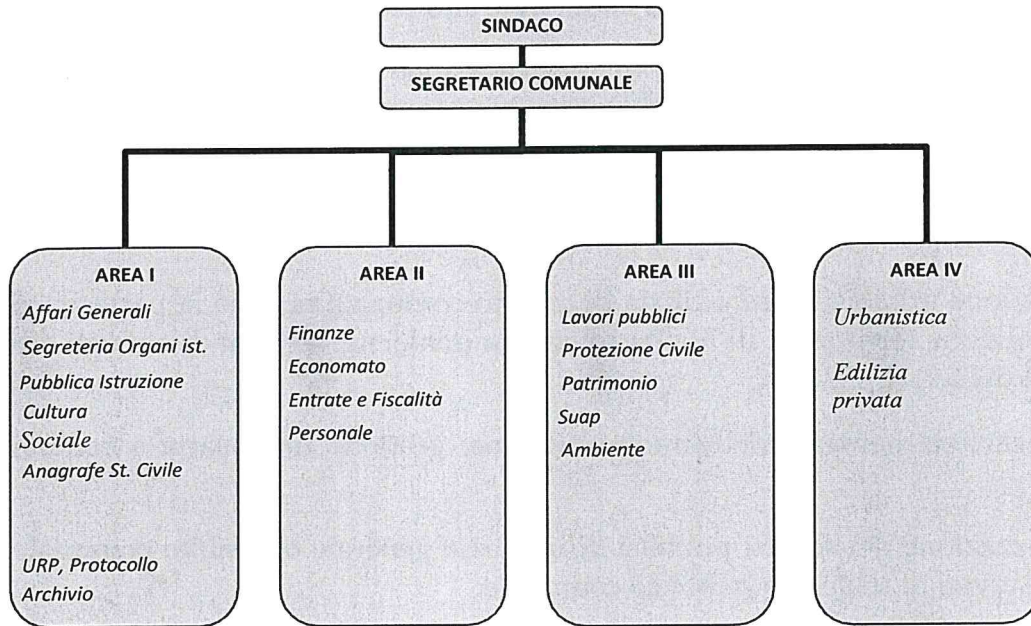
SINDACO

SEGRETARIO COMUNALE

AREA I
Affari Generali
Segreteria Organi ist.
Pubblica Istruzione
Cultura
Sociale
Anagrafe St. Civile

URP, Protocollo
Archivio

AREA II
Finanze
Economato
Entrate e Fiscalità
Personale

AREA III
Lavori pubblici
Protezione Civile
Patrimonio
Suap
Ambiente

AREA IV
Urbanistica

Edilizia privata